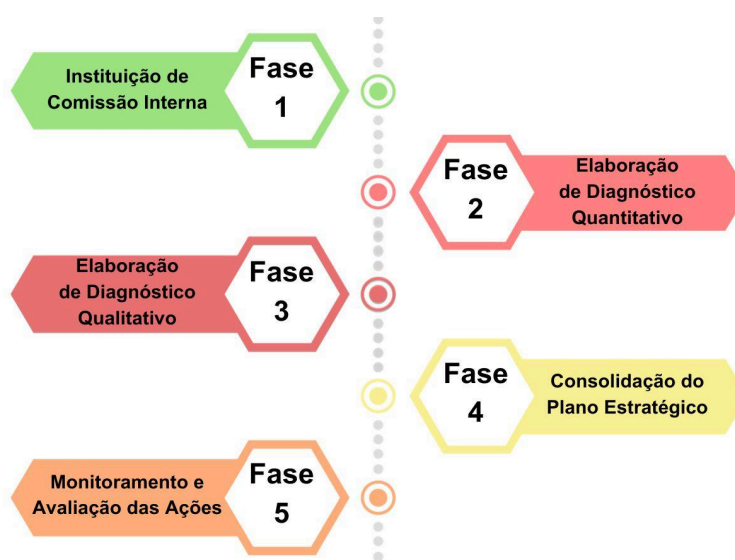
Instituição de Comissão Interna

Fase 1

Fase 2

Elaboração de Diagnóstico Quantitativo

Elaboração de Diagnóstico Qualitativo

Fase 3

Fase 4

Consolidação do Plano Estratégico

Monitoramento e Avaliação das Ações

Fase 5